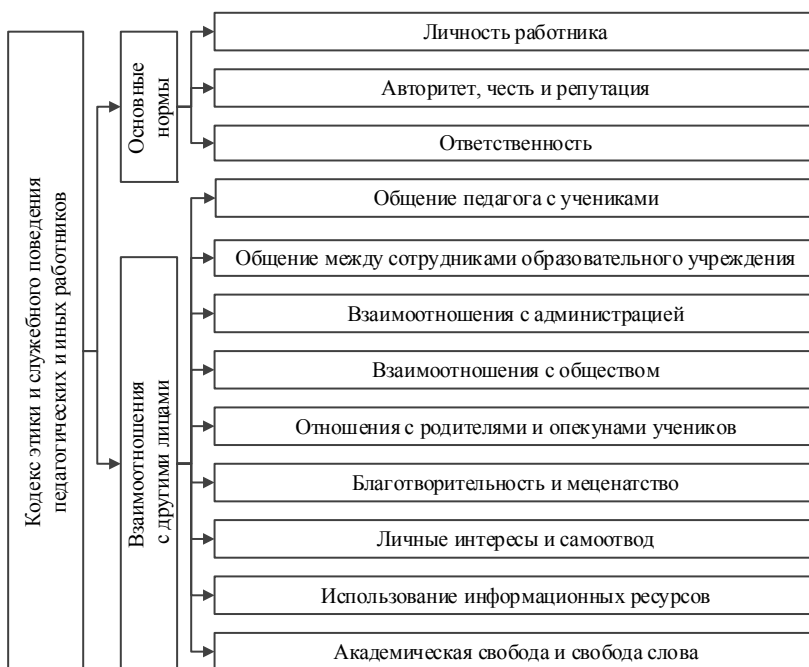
Кодекс этики и служебного поведения педагогических и иных работников

Основные нормы

Личность работника

Авторитет, честь и репутация

Ответственность

Взаимоотношения с другими лицами

Общение педагога с учениками

Общение между сотрудниками образовательного учреждения

Взаимоотношения с администрацией

Взаимоотношения с обществом

Отношения с родителями и опекунами учеников

Благотворительность и меценатство

Личные интересы и самоотвод

Использование информационных ресурсов

Академическая свобода и свобода слова